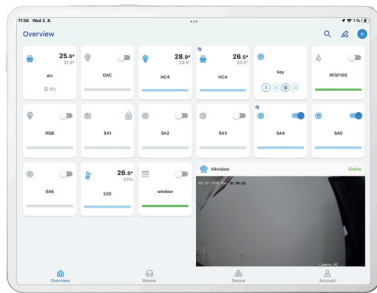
11:56 Wed 2. 8.

Overview

25.5°
21.5°
alv
0%

DAC

28.9°
23.5°

HC4

26.5°
25.0°

HCA

key
1 2 3 4

RFSF100

RGB

SA1

SA2

SA3

SA4

SA5

SA6

26.5°
53%

U20

window

hikvision

Online

Overview

Rooms

Device

Account